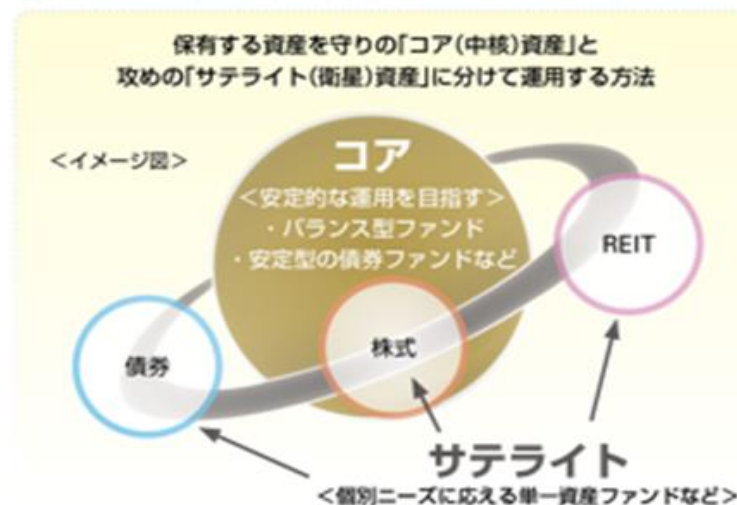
保有する資産を守りの「コア(中核)資産」と
攻めの「サテライト(衛星)資産」に分けて運用する方法

<イメージ図>

コア
<安定的な運用を目指す>
・バランス型ファンド
・安定型の債券ファンドなど

REIT

債券

株式

サテライト
<個別ニーズに応える単一資産ファンドなど>